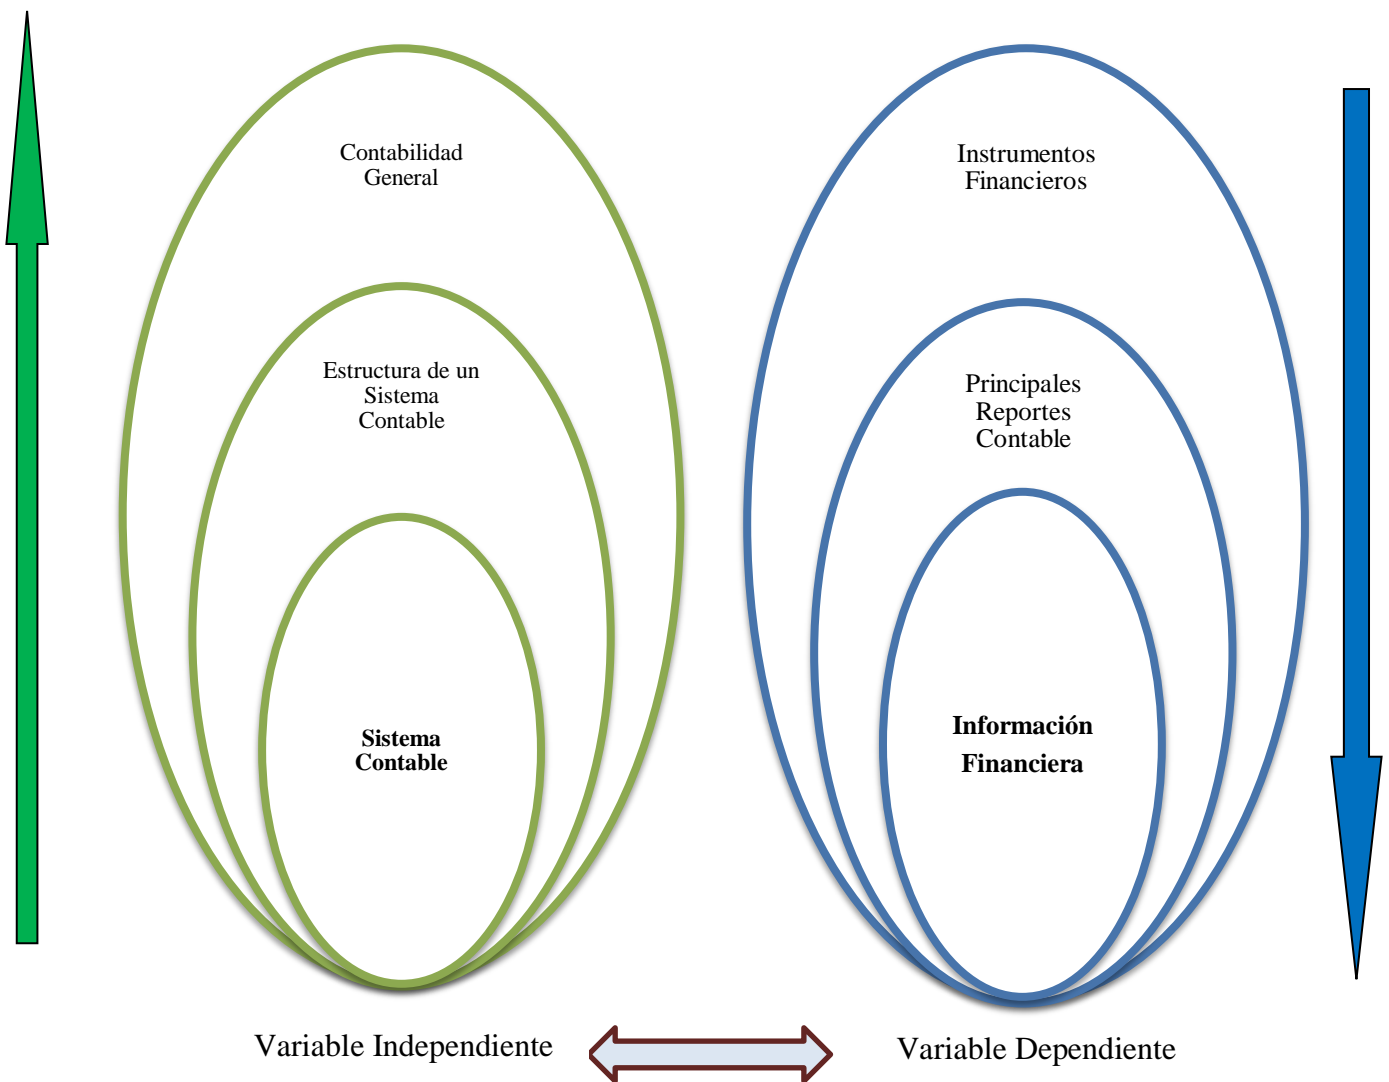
Contabilidad General

Estructura de un Sistema Contable

Sistema Contable

Instrumentos Financieros

Principales Reportes Contable

Información Financiera

Variable Independiente

Variable Dependiente